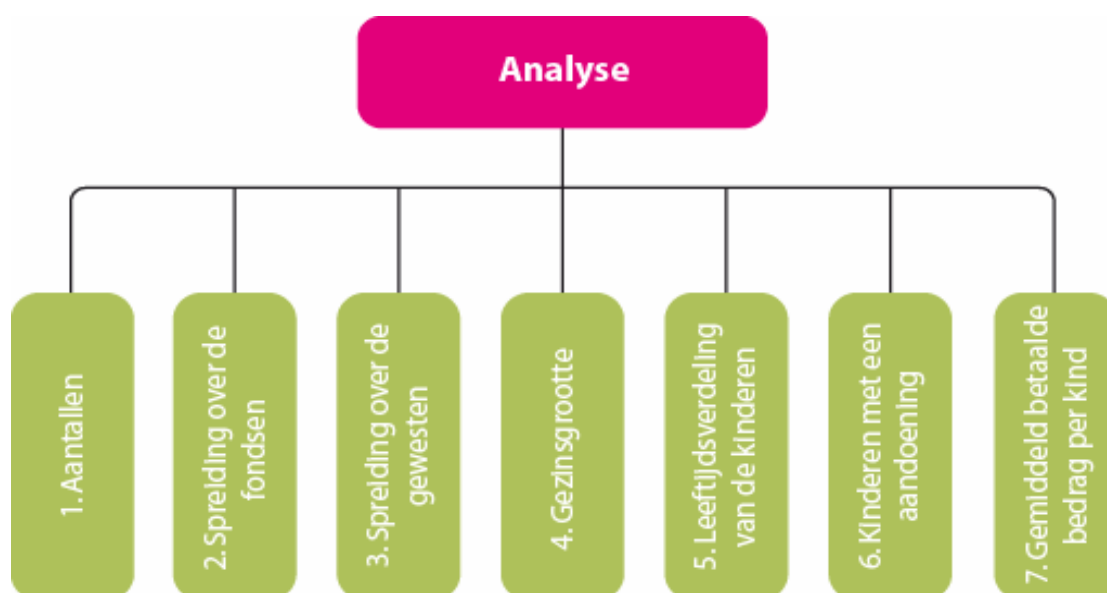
Analyse

1. Aantallen

2. Spreiding over de fondsen

3. Spreiding over de gewesten

4. Gezinsgrootte

5. Leeftijdsverdeling van de kinderen

6. Kinderen met een aandoening

7. Gemiddeld betaalde bedrag per kind